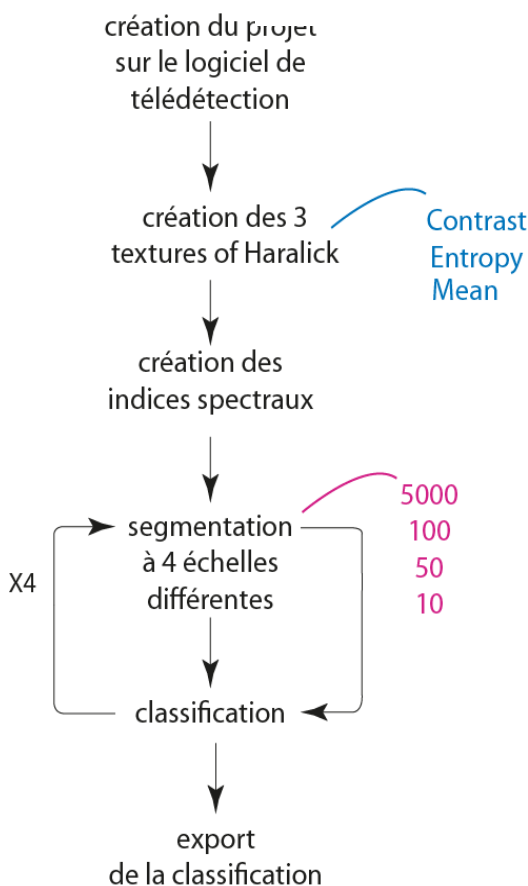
création du projet sur le logiciel de télédétection

création des 3 textures of Haralick

Contrast
Entropy
Mean

création des indices spectraux

segmentation à 4 échelles différentes

5000
100
50
10

X4

classification

export de la classification